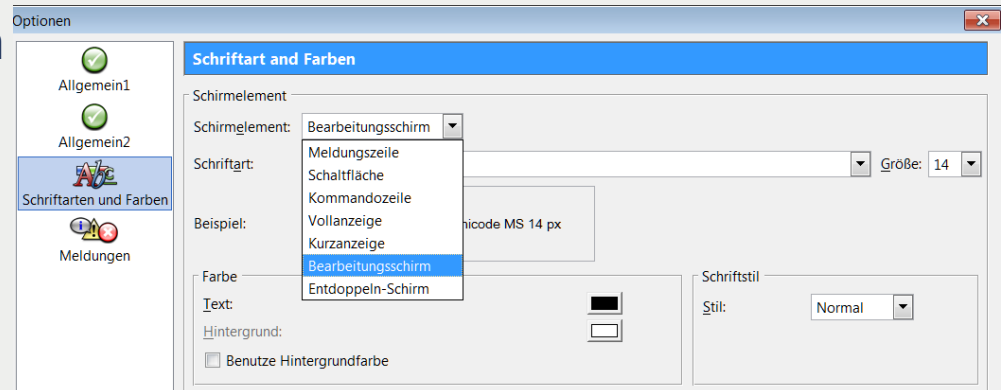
Optionen

Allgemein1

Allgemein2

Schriftarten und Farben

Meldungen

Schriftart and Farben

Schirmelement

Schirmelement: Bearbeitungsschirm

Meldungszeile
Schaltfläche
Kommandozeile
Vollanzeige
Kurzanzeige
Bearbeitungsschirm
Entdoppeln-Schirm

Schriftart:

Größe: 14

Beispiel:

nicode MS 14 px

Farbe

Text:

Hintergrund:

Benutze Hintergrundfarbe

Schriftstil

Stil: Normal